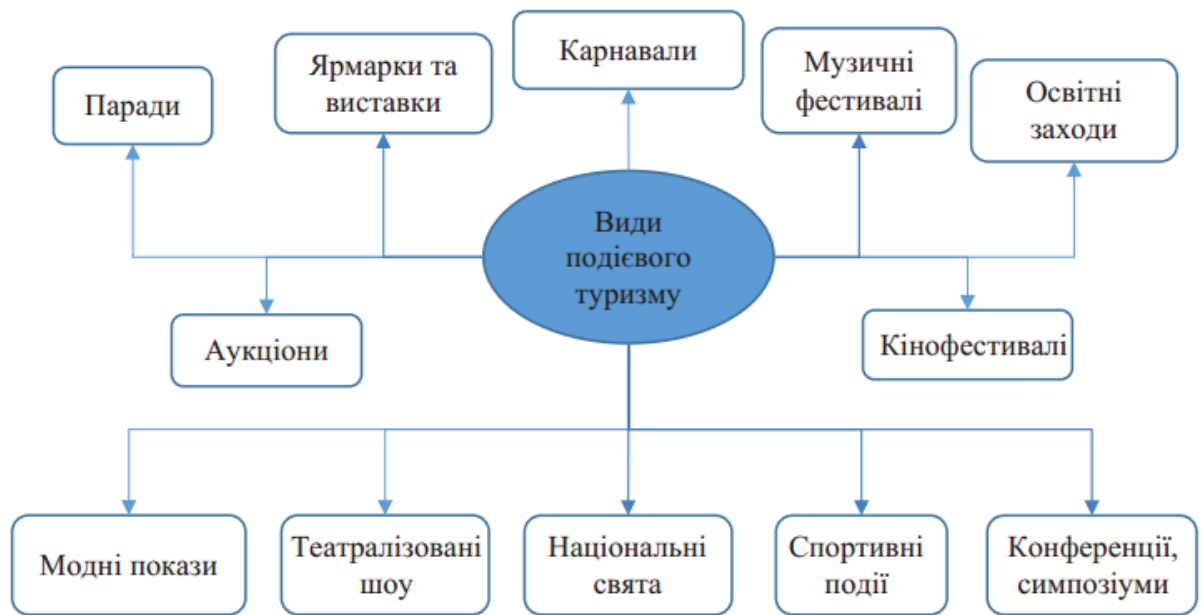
Карнавали

Ярмарки та виставки

Музичні фестивалі

Паради

Освітні заходи

Види подієвого туризму

Аукціони

Кінофестивалі

Модні покази

Театралізовані шоу

Національні свята

Спортивні події

Конференції, симпозіуми